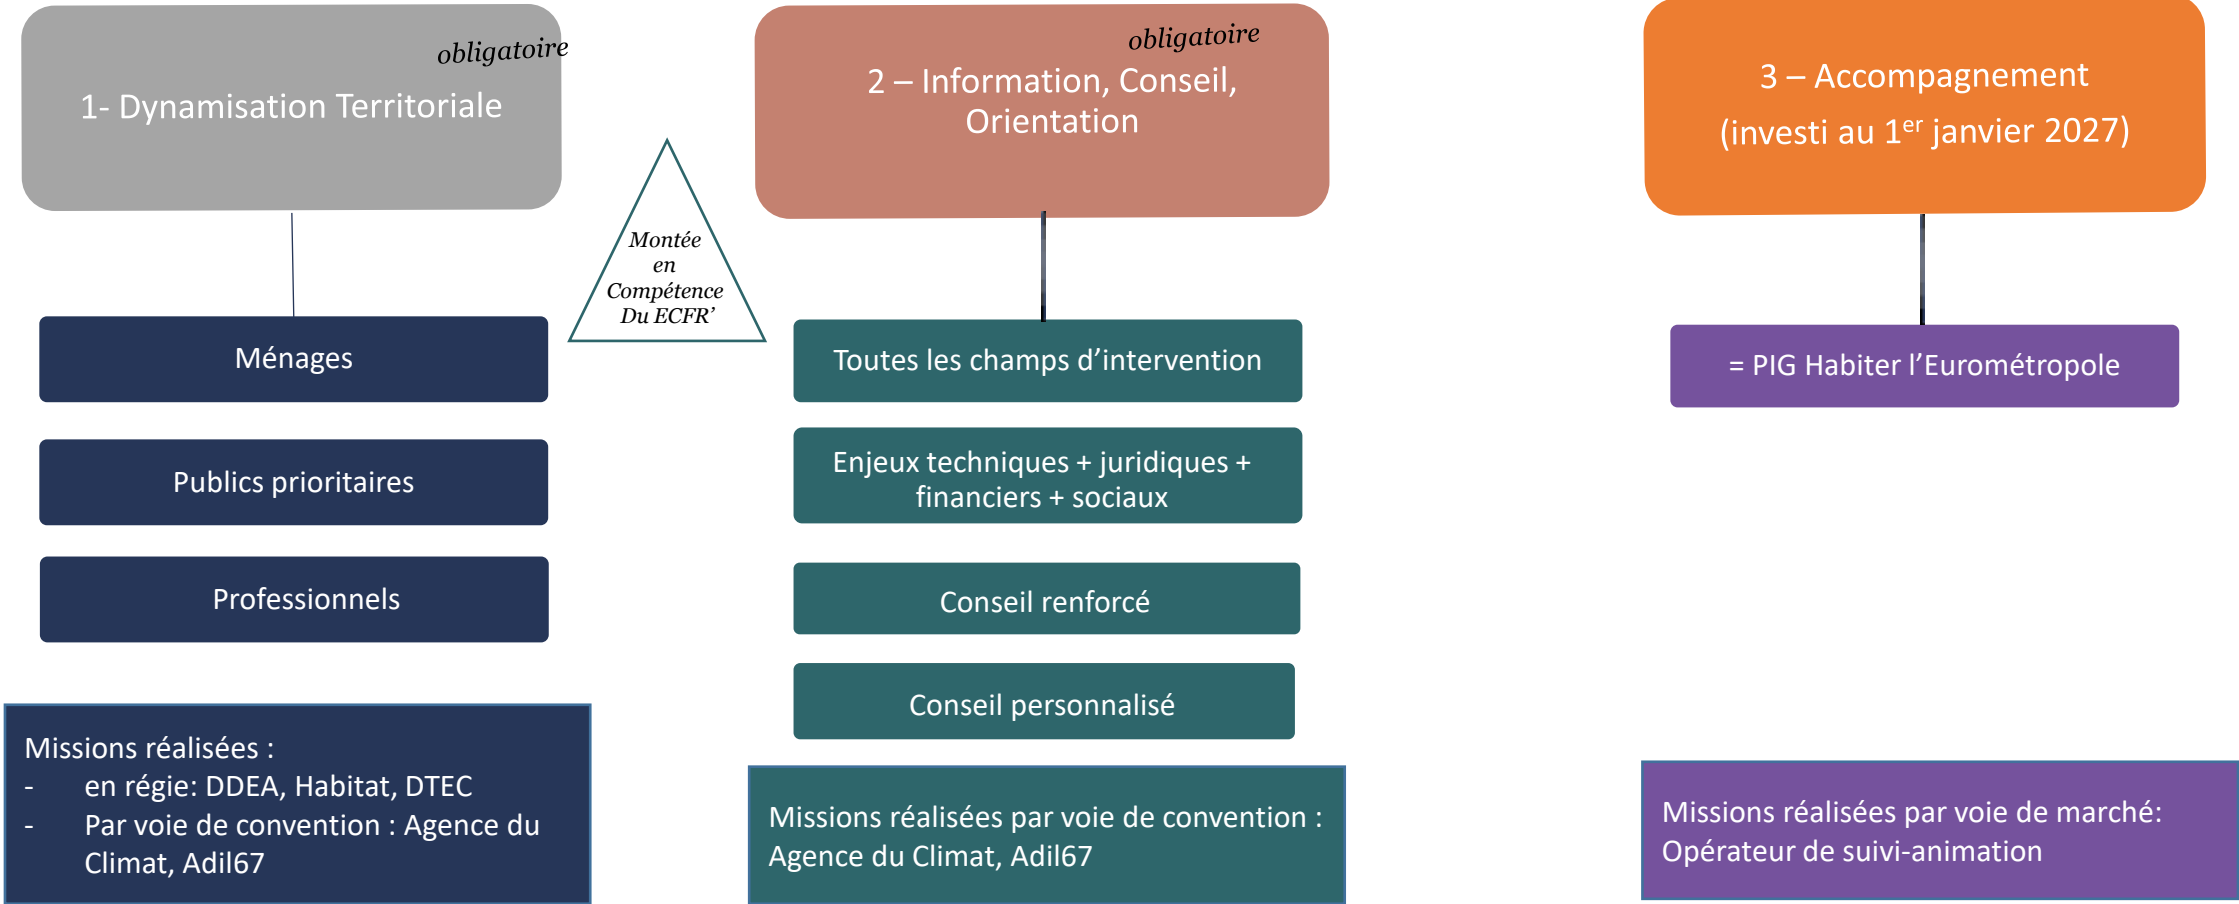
obligatoire

1- Dynamisation Territoriale

Ménages

Publics prioritaires

Professionnels

Missions réalisées :
- en régie: DDEA, Habitat, DTEC
- Par voie de convention : Agence du Climat, Adil67

Montée en Compétence Du ECFR'

obligatoire

2 – Information, Conseil, Orientation

Toutes les champs d'intervention

Enjeux techniques + juridiques + financiers + sociaux

Conseil renforcé

Conseil personnalisé

Missions réalisées par voie de convention : Agence du Climat, Adil67

3 – Accompagnement
(investi au 1$^{er}$ janvier 2027)

= PIG Habiter l'Eurométropole

Missions réalisées par voie de marché: Opérateur de suivi-animation